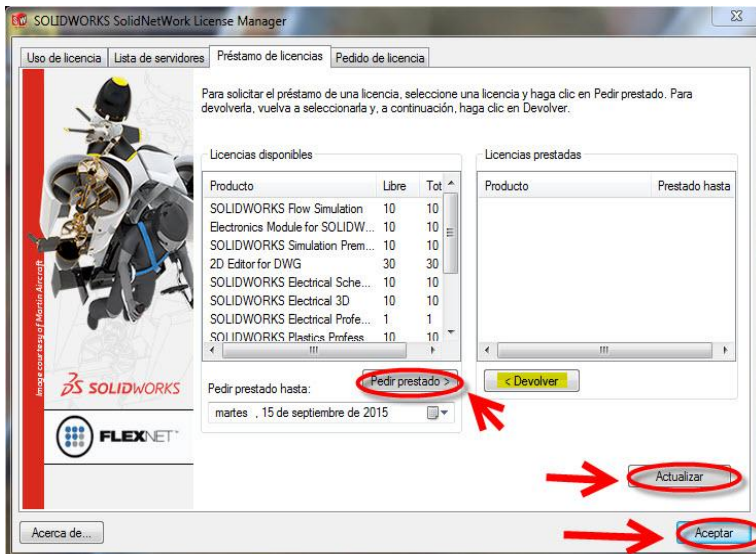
SOLIDWORKS SolidNetWork License Manager

Uso de licencia | Lista de servidores | Préstamo de licencias | Pedido de licencia

Para solicitar el préstamo de una licencia, seleccione una licencia y haga clic en Pedir prestado. Para devolverla, vuelva a seleccionarla y, a continuación, haga clic en Devolver.

Licencias disponibles

| Producto | Libre | Tot |
|---|---|---|
| SOLIDWORKS Flow Simulation | 10 | 10 |
| Electronics Module for SOLIDW... | 10 | 10 |
| SOLIDWORKS Simulation Prem... | 10 | 10 |
| 2D Editor for DWG | 30 | 30 |
| SOLIDWORKS Electrical Sche... | 10 | 10 |
| SOLIDWORKS Electrical 3D | 10 | 10 |
| SOLIDWORKS Electrical Profe... | 1 | 1 |
| SOLIDWORKS Plastics Profess | 10 | 10 |

Licencias prestadas

| Producto | Prestado hasta |
|---|---|

Image courtesy of Martin Aircraft

SOLIDWORKS

FLEXNET

Pedir prestado hasta:

Pedir prestado >

< Devolver

martes , 15 de septiembre de 2015

Actualizar

Acerca de...

Aceptar